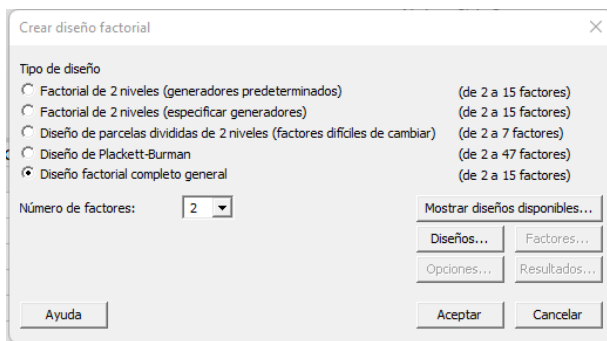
Crear diseño factorial

Tipo de diseño
Factorial de 2 niveles (generadores predeterminados) (de 2 a 15 factores)
Factorial de 2 niveles (especificar generadores) (de 2 a 15 factores)
Diseño de parcelas divididas de 2 niveles (factores difíciles de cambiar) (de 2 a 7 factores)
Diseño de Plackett-Burman (de 2 a 47 factores)
Diseño factorial completo general (de 2 a 15 factores)

Número de factores: 2

Mostrar diseños disponibles...
Diseños...
Factores...
Opciones...
Resultados...

Ayuda
Aceptar
Cancelar